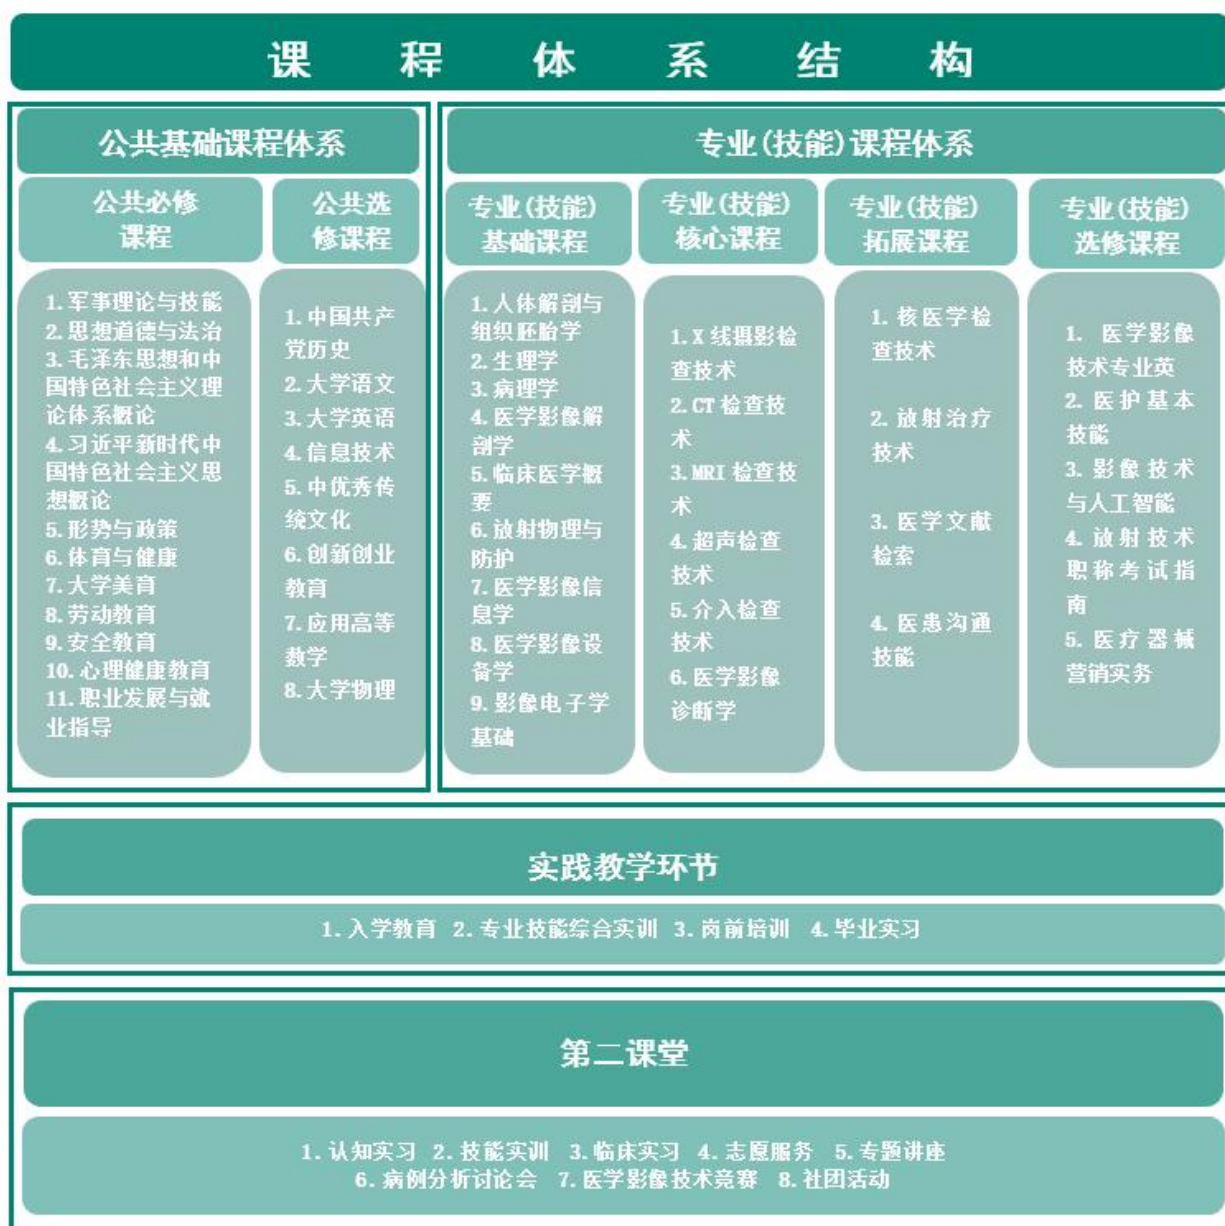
课 程 体 系 结 构

公共基础课程体系

公共必修课程

1. 军事理论与技能
2. 思想道德与法治
3. 毛泽东思想和中国特色社会主义理论体系概论
4. 习近平新时代中国特色社会主义思想概论
5. 形势与政策
6. 体育与健康
7. 大学美育
8. 劳动教育
9. 安全教育
10. 心理健康教育
11. 职业发展与就业指导

公共选修课程

1. 中国共产党历史
2. 大学语文
3. 大学英语
4. 信息技术
5. 中优秀传统文化
6. 创新创业教育
7. 应用高等数学
8. 大学物理

专业(技能)课程体系

专业(技能)基础课程

1. 人体解剖与组织胚胎学
2. 生理学
3. 病理学
4. 医学影像解剖学
5. 临床医学概要
6. 放射物理与防护
7. 医学影像信息学
8. 医学影像设备学
9. 影像电子学基础

专业(技能)核心课程

1. X 线摄影检查技术
2. CT 检查技术
3. MRI 检查技术
4. 超声检查技术
5. 介入检查技术
6. 医学影像诊断学

专业(技能)拓展课程

1. 核医学检查技术
2. 放射治疗技术
3. 医学文献检索
4. 医患沟通技能

专业(技能)选修课程

1. 医学影像技术专业英
2. 医护基本技能
3. 影像技术与人工智能
4. 放射技术职称考试指南
5. 医疗器械营销实务

实践教学环节

1. 入学教育 2. 专业技能综合实训 3. 岗前培训 4. 毕业实习

第二课堂

1. 认知实习 2. 技能实训 3. 临床实习 4. 志愿服务 5. 专题讲座 6. 病例分析讨论会 7. 医学影像技术竞赛 8. 社团活动